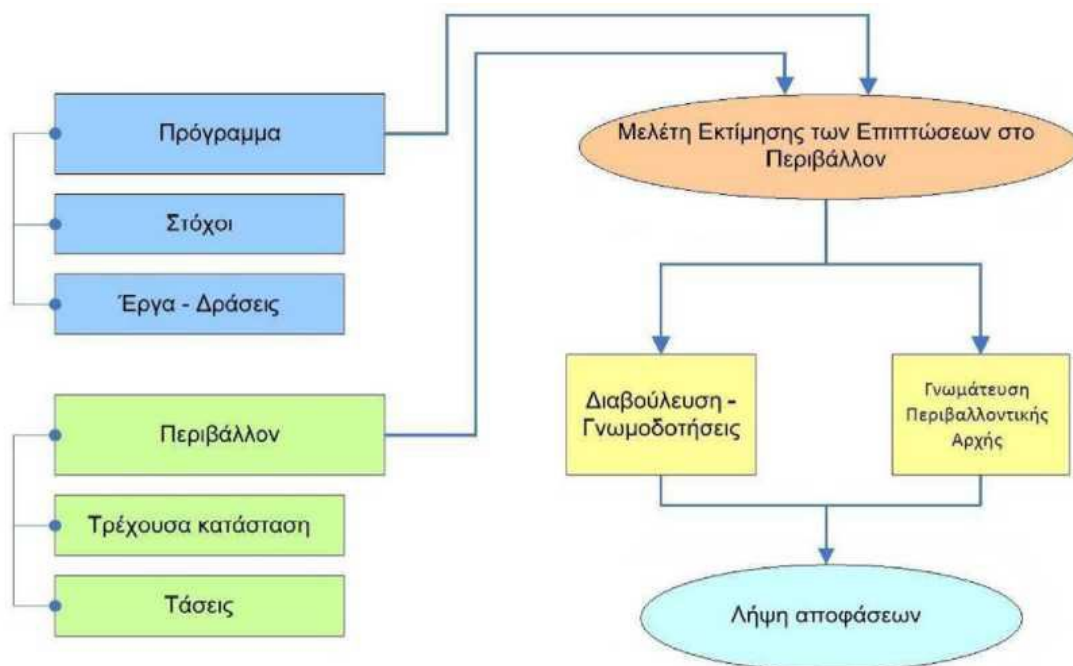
Πρόγραμμα

Στόχοι

Έργα - Δράσεις

Περιβάλλον

Τρέχουσα κατάσταση

Τάσεις

Μελέτη Εκτίμησης των Επιπτώσεων στο Περιβάλλον

Διαβούλευση - Γνωμοδοτήσεις

Γνωμάτευση Περιβαλλοντικής Αρχής

Λήψη αποφάσεων